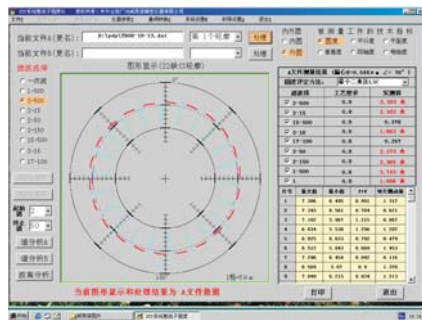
当前文件A(更名): D:\pdy\5000-19-13.dat
当前文件B(更名):
处理
处理
内圆
外圆
图形显示(22缺口轮廓)
滤波选择
1-15
1-50
1-150
1-500
15-150
15-500
频谱分析A
频谱分析B
频谱分析
当前图形显示和处理结果为 A文件数据
打印
退出